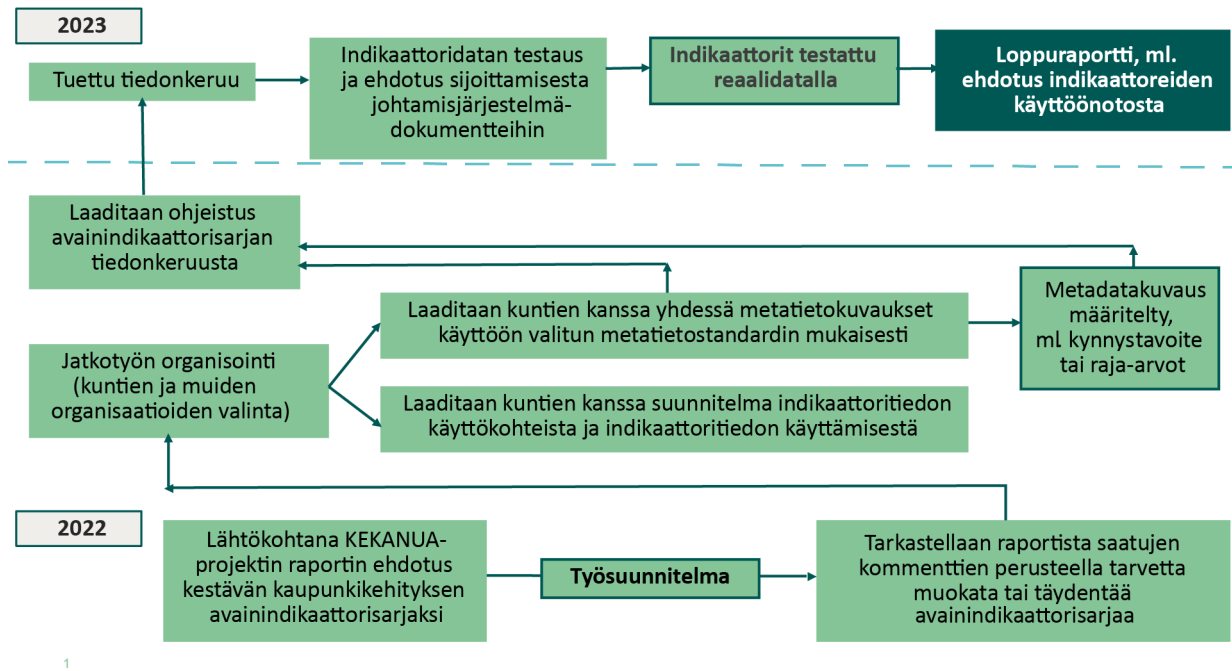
2023

Tuettu tiedonkeruu

Indikaattoridatan testaus ja ehdotus sijoittamisesta johtamisjärjestelmä-dokumentteihin

Indikaattorit testattu reaalidatalla

Loppuraportti, ml. ehdotus indikaattoreiden käyttöönotosta

Laaditaan ohjeistus avainindikaattorisarjan tiedonkeruusta

Metadatakuvaus määritelty, ml. kynnystavoite tai raja-arvot

Laaditaan kuntien kanssa yhdessä metatietokuvaukset käyttöön valitun metatietostandardin mukaisesti

Jatkotyön organisointi (kuntien ja muiden organisaatioiden valinta)

Laaditaan kuntien kanssa suunnitelma indikaattoritiedon käyttökohteista ja indikaattoritiedon käyttämisestä

2022

Lähtökohtana KEKANUA-projektin raportin ehdotus kestävän kaupunkikehityksen avainindikaattorisarjaksi

Työsuunnitelma

Tarkastellaan raportista saatujen kommenttien perusteella tarvetta muokata tai täydentää avainindikaattorisarjaa

1